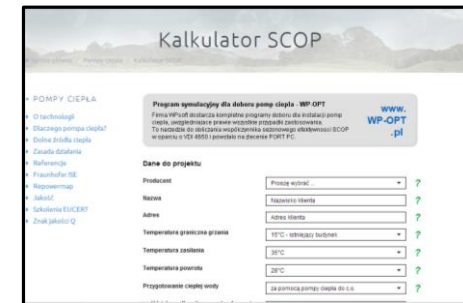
Kalkulator SCOP

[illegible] | Pompy ciepła | Kalkulator SCOP

POMPY CIEPŁA
O technologii
Dlaczego pompa ciepła?
Dolne źródła ciepła
Zasada działania
Referencje
Fraunhofer ISE
Riepowermap
Jakość
Szkolenia EUCERT
Znak Jakości Q

Program symulacyjny dla doboru pomp ciepła - WP-OPT
Firma WPsoft dostarcza kompletne programy doboru dla instalacji pomp ciepła, uwzględniające prawie wszystkie przypadki zastosowania. To narzędzie do obliczania współczynnika sezonowej efektywności SCOP w oparciu o VDI 4650 i powstało na zlecenie PORT PC.

www. WP-OPT .pl

Dane do projektu

| | | |
|---|---|---|
| Producent | Proszę wybrać... | ? |
| Nazwa | Nazwisko klienta | ? |
| Adres | Adres klienta | ? |
| Temperatura graniczna grzania | 15°C - istniejący budynek | ? |
| Temperatura zasilania | 35°C | ? |
| Temperatura powrotu | 28°C | ? |
| Przygotowanie ciepłej wody | za pomocą pompy ciepła do c.o. | ? |